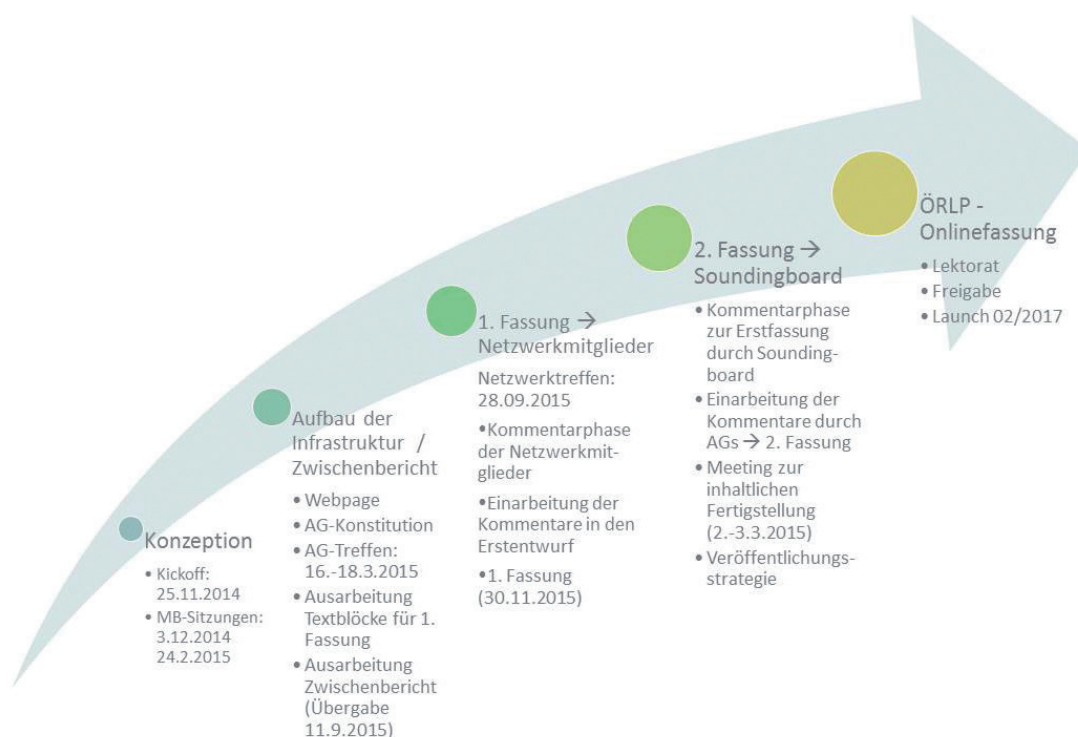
Konzeption
• Kickoff: 25.11.2014
• MB-Sitzungen: 3.12.2014 24.2.2015

Aufbau der Infrastruktur / Zwischenbericht
• Webpage
• AG-Konstitution
• AG-Treffen: 16.-18.3.2015
• Ausarbeitung Textblöcke für 1. Fassung
• Ausarbeitung Zwischenbericht (Übergabe 11.9.2015)

1. Fassung → Netzwerkmitglieder
Netzwerktreffen: 28.09.2015
•Kommentarphase der Netzwerkmitglieder
•Einarbeitung der Kommentare in den Erstentwurf
•1. Fassung (30.11.2015)

2. Fassung → Soundingboard
• Kommentarphase zur Erstfassung durch Soundingboard
• Einarbeitung der Kommentare durch AGs → 2. Fassung
• Meeting zur inhaltlichen Fertigstellung (2.-3.3.2015)
• Veröffentlichungsstrategie

ÖRLP - Onlinefassung
• Lektorat
• Freigabe
• Launch 02/2017